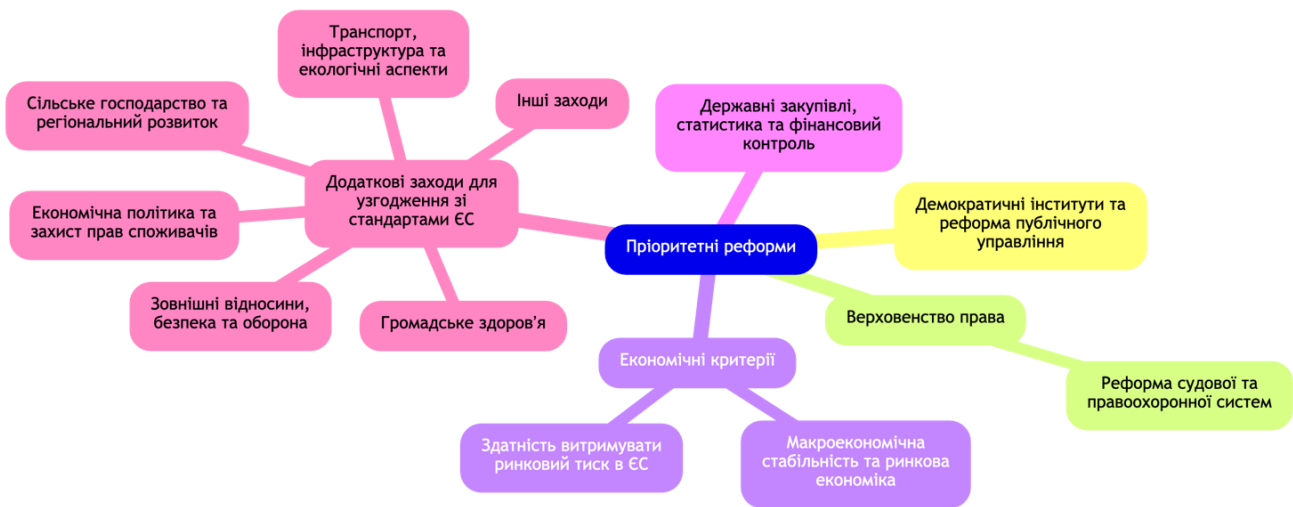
Пріоритетні реформи

Державні закупівлі, статистика та фінансовий контроль

Демократичні інститути та реформа публічного управління

Верховенство права

Реформа судової та правоохоронної систем

Економічні критерії

Здатність витримувати ринковий тиск в ЄС

Макроекономічна стабільність та ринкова економіка

Додаткові заходи для узгодження зі стандартами ЄС

Транспорт, інфраструктура та екологічні аспекти

Інші заходи

Сільське господарство та регіональний розвиток

Економічна політика та захист прав споживачів

Зовнішні відносини, безпека та оборона

Громадське здоров'я